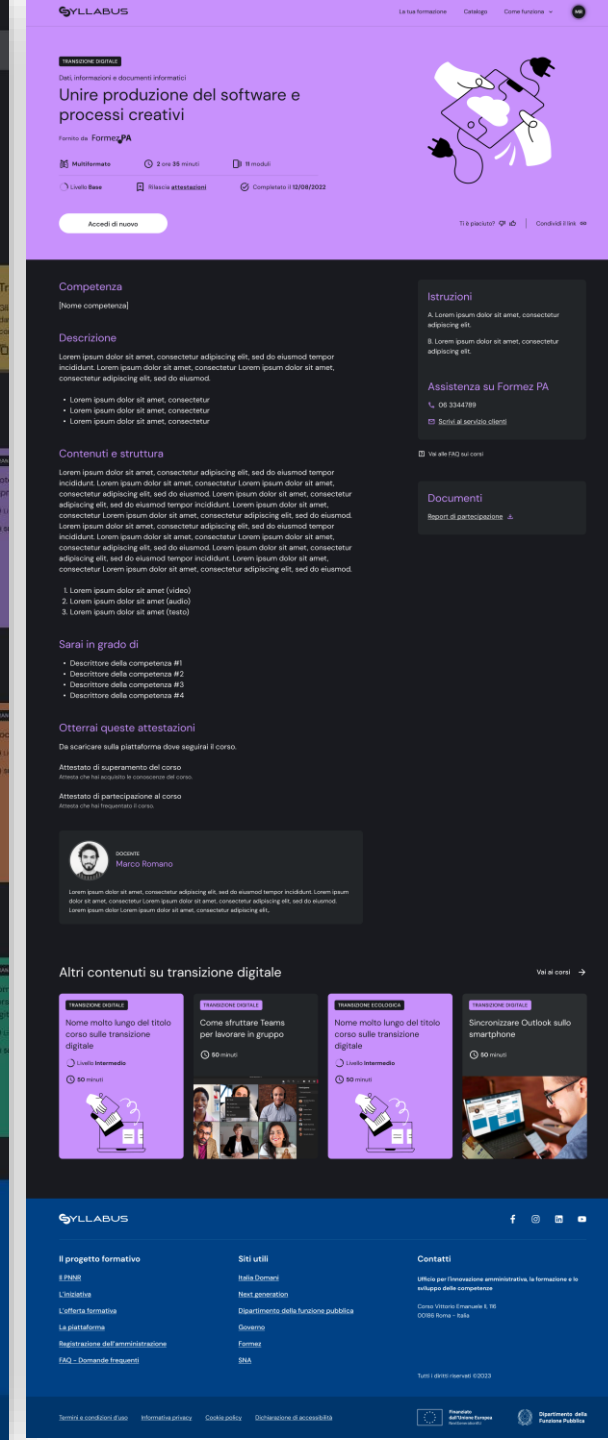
SYLLABUS

La tua formazione Catalogo Come funziona

MR

TRANSIZIONE DIGITALE

Dati, informazioni e documenti informatici

Unire produzione del software e processi creativi

Fornito da FormezPA

Multiformato 2 ore 35 minuti 11 moduli

Livello Base Rilascia attestazioni Completato il 12/09/2022

Accedi di nuovo

Ti è piaciuto? Condividi il link

Competenza

[Nome competenza]

Descrizione

Lorem ipsum dolor sit amet, consectetur adipiscing elit, sed do eiusmod tempor incididunt. Lorem ipsum dolor sit amet, consectetur Lorem ipsum dolor sit amet, consectetur adipiscing elit, sed do eiusmod.

- Lorem ipsum dolor sit amet, consectetur
- Lorem ipsum dolor sit amet, consectetur
- Lorem ipsum dolor sit amet, consectetur

Contenuti e struttura

Lorem ipsum dolor sit amet, consectetur adipiscing elit, sed do eiusmod tempor incididunt. Lorem ipsum dolor sit amet, consectetur Lorem ipsum dolor sit amet, consectetur adipiscing elit, sed do eiusmod. Lorem ipsum dolor sit amet, consectetur adipiscing elit, sed do eiusmod tempor incididunt. Lorem ipsum dolor sit amet, consectetur Lorem ipsum dolor sit amet, consectetur adipiscing elit, sed do eiusmod. Lorem ipsum dolor sit amet, consectetur adipiscing elit, sed do eiusmod tempor incididunt. Lorem ipsum dolor sit amet, consectetur Lorem ipsum dolor sit amet, consectetur adipiscing elit, sed do eiusmod. Lorem ipsum dolor sit amet, consectetur adipiscing elit, sed do eiusmod tempor incididunt. Lorem ipsum dolor sit amet, consectetur Lorem ipsum dolor sit amet, consectetur adipiscing elit, sed do eiusmod.

1. Lorem ipsum dolor sit amet (video)
2. Lorem ipsum dolor sit amet (audio)
3. Lorem ipsum dolor sit amet (testo)

Sarai in grado di

- Descrittore della competenza #1
- Descrittore della competenza #2
- Descrittore della competenza #3
- Descrittore della competenza #4

Otterrai queste attestazioni

Da scaricare sulla piattaforma dove seguirai il corso.

Attestato di superamento del corso
Attesta che hai acquisito le conoscenze del corso.

Attestato di partecipazione al corso
Attesta che hai frequentato il corso.

DOCENTE
Marco Romano

Lorem ipsum dolor sit amet, consectetur adipiscing elit, sed do eiusmod tempor incididunt. Lorem ipsum dolor sit amet, consectetur Lorem ipsum dolor sit amet, consectetur adipiscing elit, sed do eiusmod. Lorem ipsum dolor Lorem ipsum dolor sit amet, consectetur adipiscing elit.

Istruzioni

A. Lorem ipsum dolor sit amet, consectetur adipiscing elit.

B. Lorem ipsum dolor sit amet, consectetur adipiscing elit.

Assistenza su Formez PA

06 3344789

Scrivi al servizio clienti

Vai alle FAQ sui corsi

Documenti

Report di partecipazione

Altri contenuti su transizione digitale

Vai ai corsi

TRANSIZIONE DIGITALE
Nome molto lungo del titolo corso sulle transizione digitale
Livello Intermedio
50 minuti

TRANSIZIONE DIGITALE
Come sfruttare Teams per lavorare in gruppo
50 minuti

TRANSIZIONE ECOLOGICA
Nome molto lungo del titolo corso sulle transizione digitale
Livello Intermedio
50 minuti

TRANSIZIONE DIGITALE
Sincronizzare Outlook sullo smartphone
50 minuti

SYLLABUS

Il progetto formativo
Il PNRR
L'iniziativa
L'offerta formativa
La piattaforma
Registrazione dell'amministrazione
FAQ - Domande frequenti

Siti utili
Italia Domani
Next generation
Dipartimento della funzione pubblica
Governo
Formez
SNA

Contatti
Ufficio per l'innovazione amministrativa, la formazione e lo sviluppo delle competenze

Corso Vittorio Emanuele II, 116
00186 Roma - Italia

Tutti i diritti riservati ©2023

Termini e condizioni d'uso Informativa privacy Cookie policy Dichiarazione di accessibilità

Finanziato dall'Unione Europea NextGenerationEU

Dipartimento della Funzione Pubblica